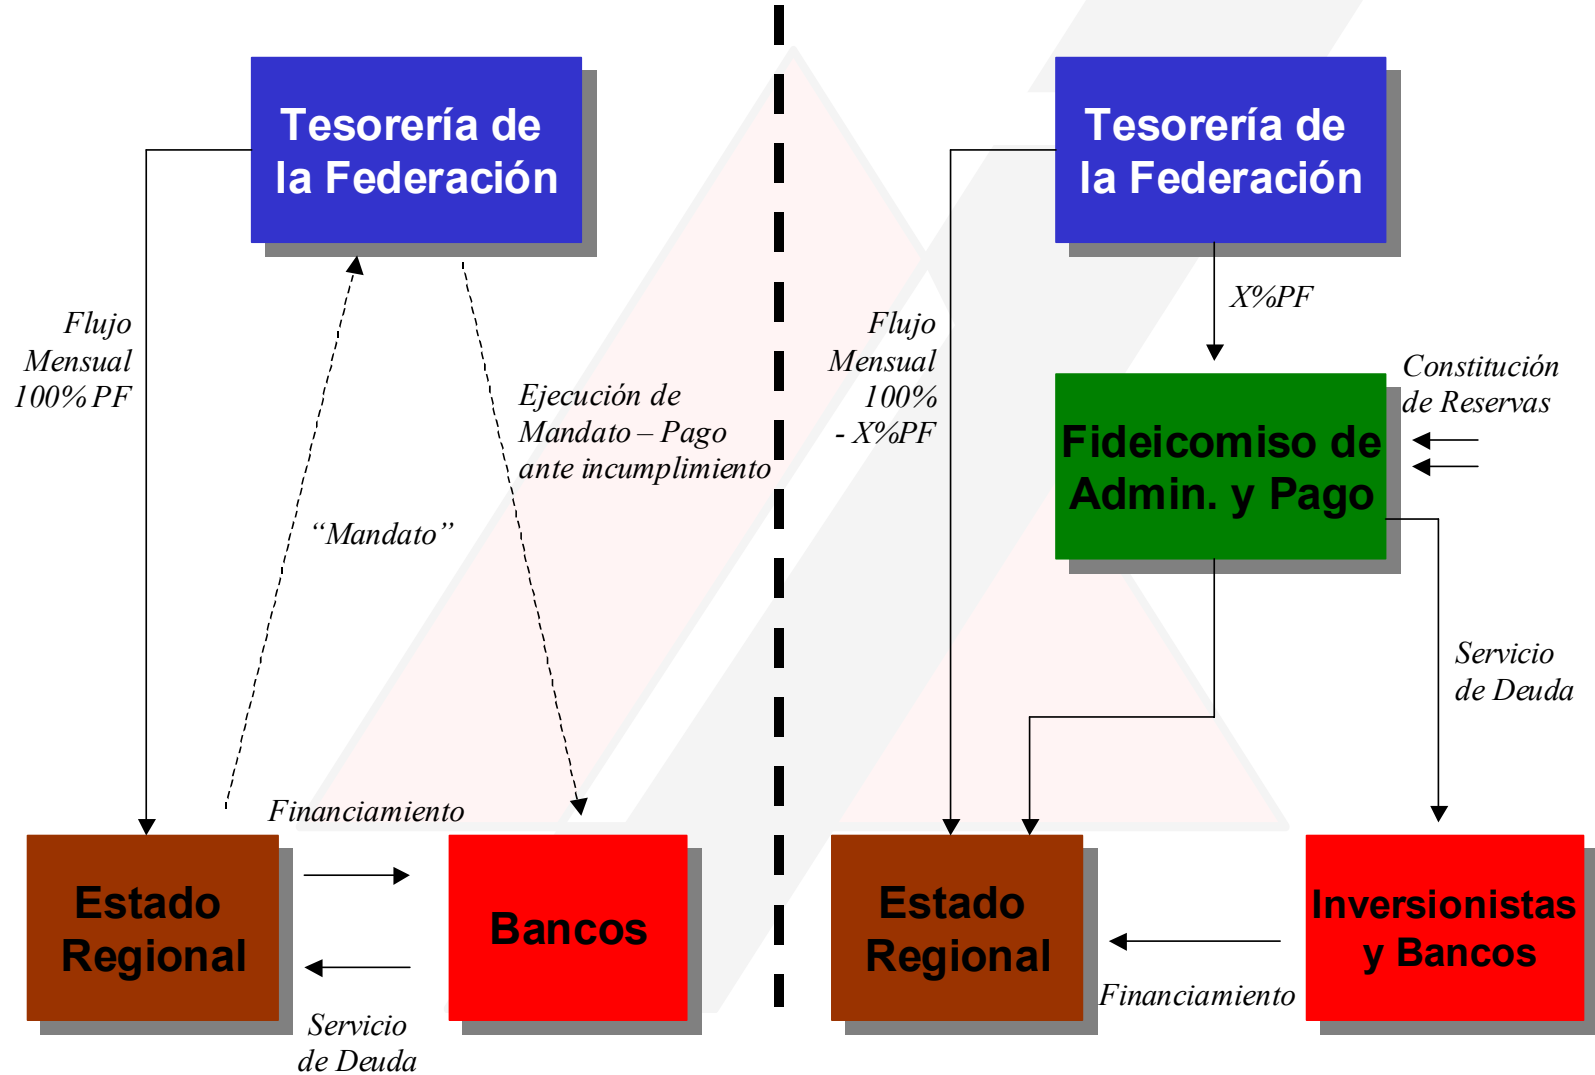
Tesorería de la Federación

Flujo Mensual 100% PF

"Mandato"

Ejecución de Mandato – Pago ante incumplimiento

Financiamiento

Estado Regional

Bancos

Servicio de Deuda

Tesorería de la Federación

X%PF

Flujo Mensual 100% - X%PF

Constitución de Reservas

Fideicomiso de Admin. y Pago

Servicio de Deuda

Estado Regional

Inversionistas y Bancos

Financiamiento